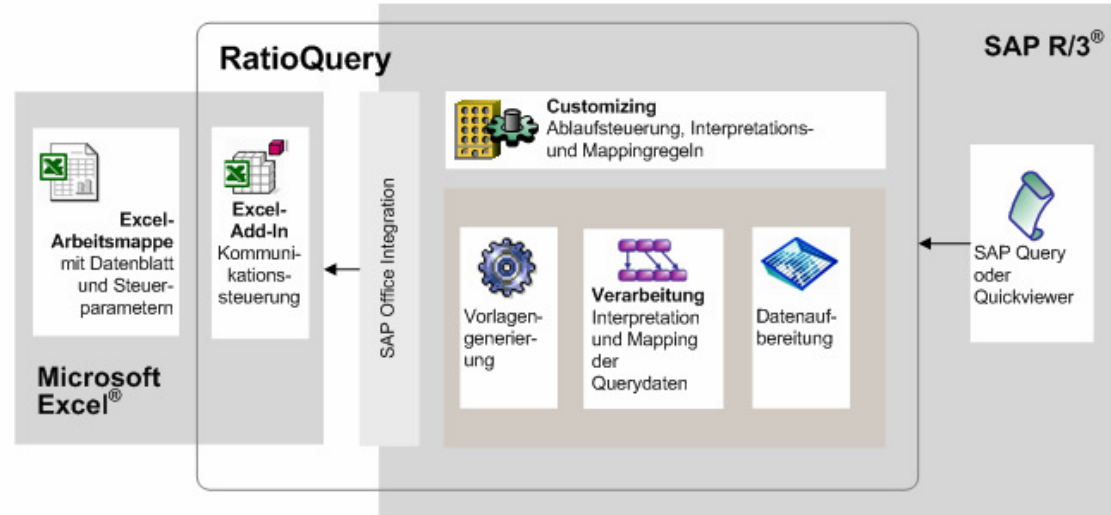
RatioQuery

SAP R/3®

Excel-Arbeitsmappe mit Datenblatt und Steuerparametern

Microsoft Excel®

Excel-Add-In Kommunikationssteuerung

SAP Office Integration

Customizing
Ablaufsteuerung, Interpretations- und Mappingregeln

Vorlagengenerierung

Verarbeitung
Interpretation und Mapping der Querydaten

Datenaufbereitung

SAP Query oder Quickviewer